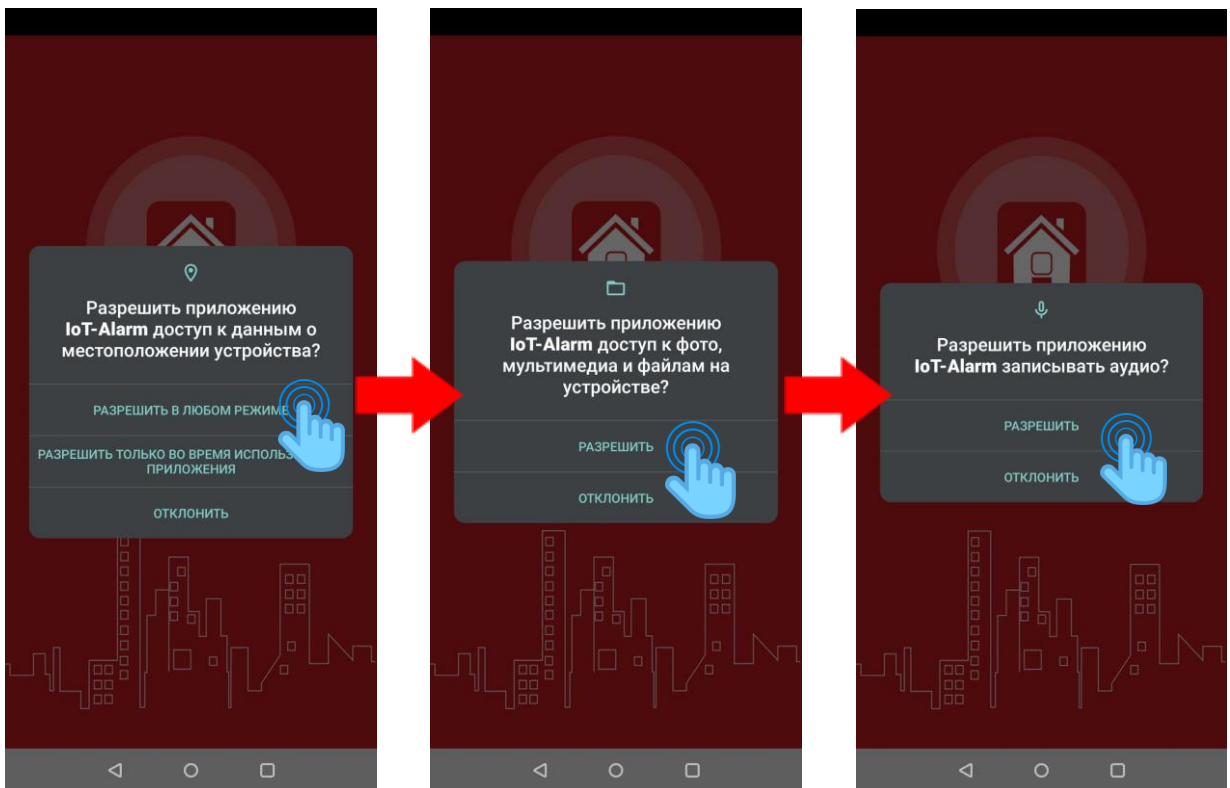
Разрешить приложению IoT-Alarm доступ к данным о местоположении устройства?

РАЗРЕШИТЬ В ЛЮБОМ РЕЖИМЕ

РАЗРЕШИТЬ ТОЛЬКО ВО ВРЕМЯ ИСПОЛЬЗО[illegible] ПРИЛОЖЕНИЯ

ОТКЛОНИТЬ

Разрешить приложению IoT-Alarm доступ к фото, мультимедиа и файлам на устройстве?

РАЗРЕШИТЬ

ОТКЛОНИТЬ

Разрешить приложению IoT-Alarm записывать аудио?

РАЗРЕШИТЬ

ОТКЛОНИТЬ